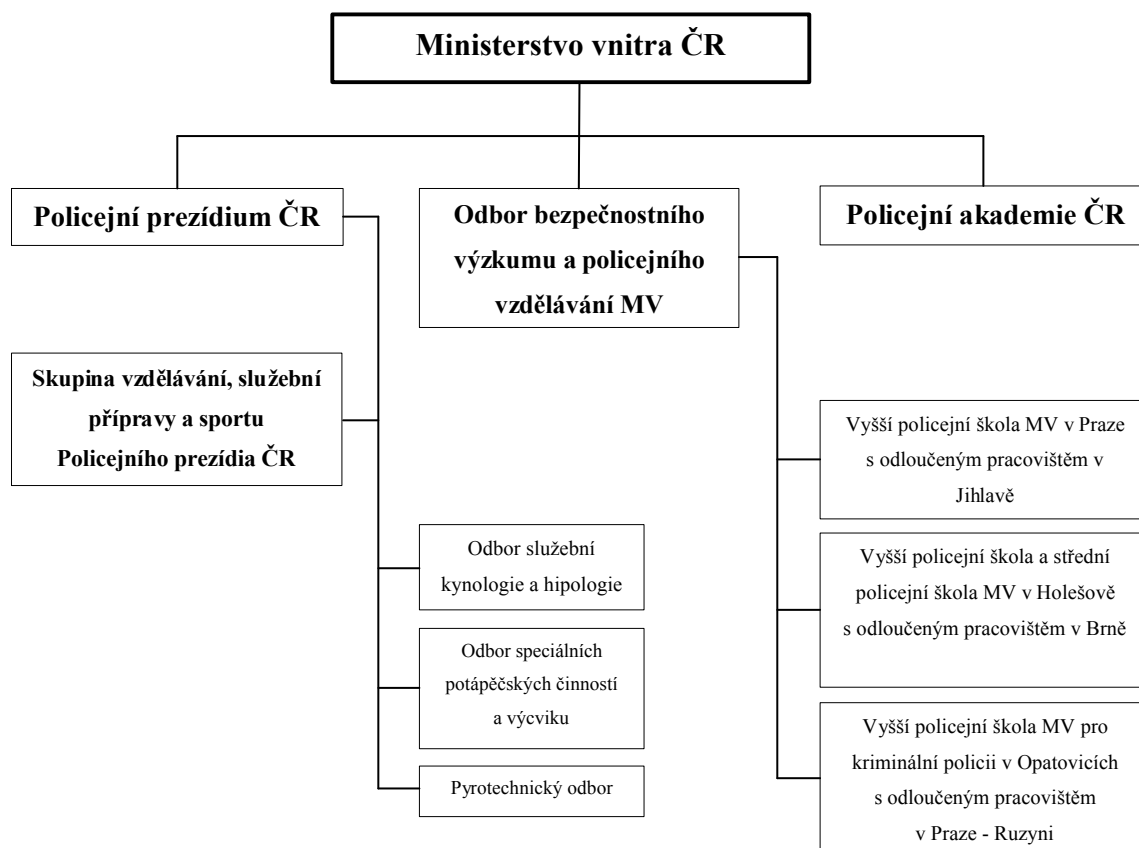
Ministerstvo vnitra ČR

Policejní prezídium ČR

Odbor bezpečnostního výzkumu a policejního vzdělávání MV

Policejní akademie ČR

Skupina vzdělávání, služební přípravy a sportu Policejního prezídia ČR

Odbor služební kynologie a hipologie

Odbor speciálních potápěčských činností a výcviku

Pyrotechnický odbor

Vyšší policejní škola MV v Praze s odloučeným pracovištěm v Jihlavě

Vyšší policejní škola a střední policejní škola MV v Holešově s odloučeným pracovištěm v Brně

Vyšší policejní škola MV pro kriminální policii v Opatovicích s odloučeným pracovištěm v Praze - Ruzyni